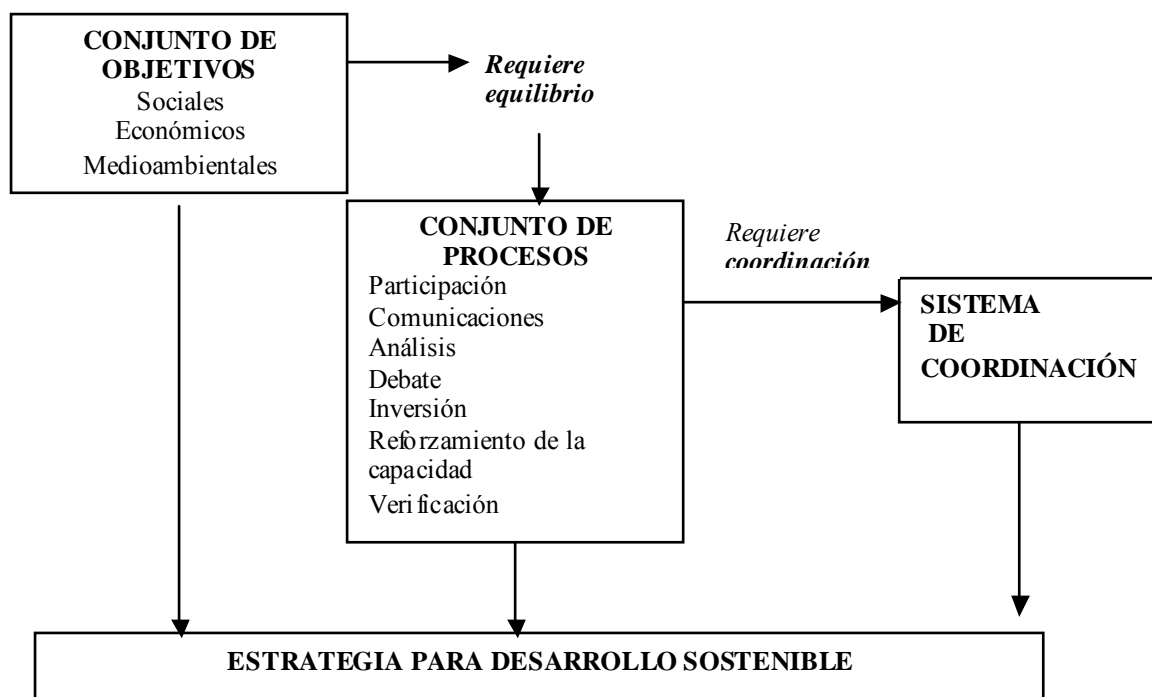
CONJUNTO DE OBJETIVOS
Sociales
Económicos
Medioambientales

Requiere equilibrio

CONJUNTO DE PROCESOS
Participación
Comunicaciones
Análisis
Debate
Inversión
Reforzamiento de la capacidad
Verificación

Requiere coordinación

SISTEMA DE COORDINACIÓN

ESTRATEGIA PARA DESARROLLO SOSTENIBLE